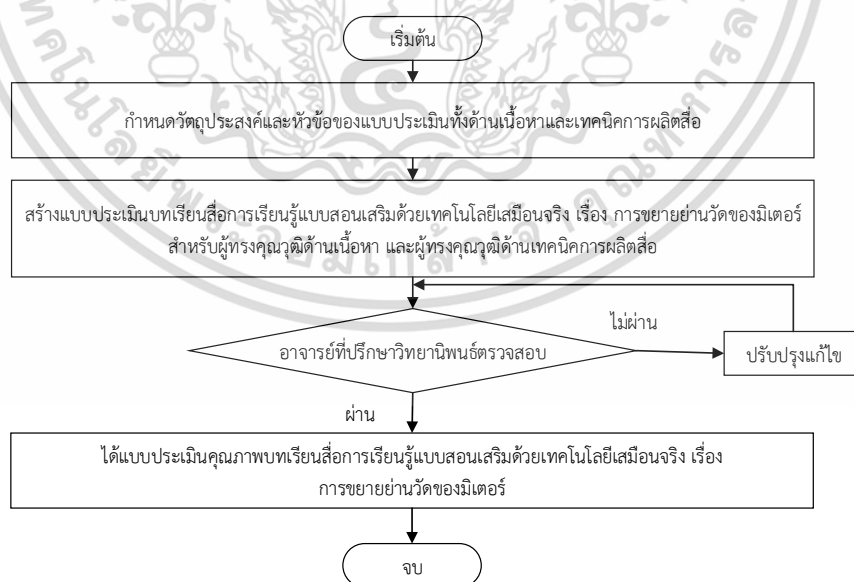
เริ่มต้น

กำหนดวัตถุประสงค์และหัวข้อของแบบประเมินทั้งด้านเนื้อหาและเทคนิคการผลิตสื่อ

สร้างแบบประเมินบทเรียนสื่อการเรียนรู้แบบสอนเสริมด้วยเทคโนโลยีเสมือนจริง เรื่อง การขยายย่านวัดของมิเตอร์ สำหรับผู้ทรงคุณวุฒิด้านเนื้อหา และผู้ทรงคุณวุฒิด้านเทคนิคการผลิตสื่อ

อาจารย์ที่ปรึกษาวิทยานิพนธ์ตรวจสอบ

ไม่ผ่าน

ปรับปรุงแก้ไข

ผ่าน

ได้แบบประเมินคุณภาพบทเรียนสื่อการเรียนรู้แบบสอนเสริมด้วยเทคโนโลยีเสมือนจริง เรื่อง การขยายย่านวัดของมิเตอร์

จบ